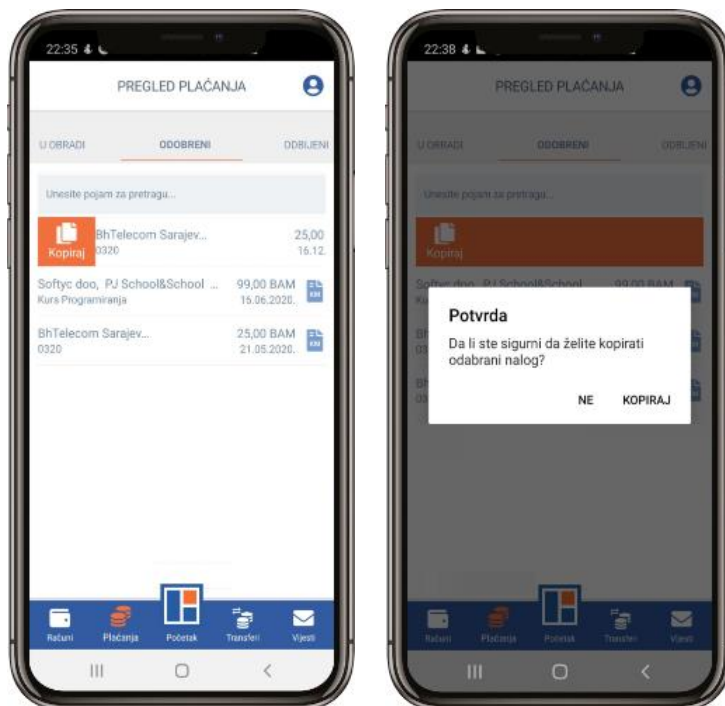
22:35

PREGLED PLAĆANJA

U OBRADI

ODOBRENI

ODBIJENI

Unesite pojam za pretragu...

Kopiraj

BhTelecom Sarajev...
0320

25,00
16.12.

Softyc doo, PJ School&School ...
Kurs Programiranja

99,00 BAM
15.06.2020.

BhTelecom Sarajev...
0320

25,00 BAM
21.05.2020.

Računi

Plaćanja

Početak

Transferi

Vijesti

22:38

PREGLED PLAĆANJA

U OBRADI

ODOBRENI

ODBIJENI

Unesite pojam za pretragu...

Kopiraj

Potvrda

Da li ste sigurni da želite kopirati odabrani nalog?

NE

KOPIRAJ

Računi

Plaćanja

Početak

Transferi

Vijesti